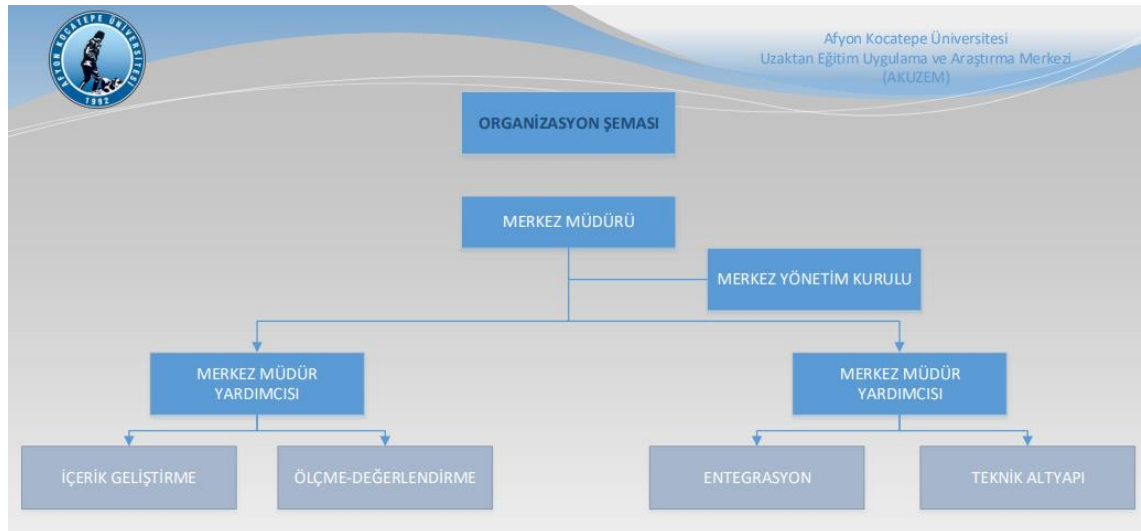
AFYON KOCATEPE ÜNİVERSİTESİ
1992

Afyon Kocatepe Üniversitesi
Uzaktan Eğitim Uygulama ve Araştırma Merkezi
(AKUZEM)

ORGANİZASYON ŞEMASI

MERKEZ MÜDÜRÜ

MERKEZ YÖNETİM KURULU

MERKEZ MÜDÜR YARDIMCISI

MERKEZ MÜDÜR YARDIMCISI

İÇERİK GELİŞTİRME

ÖLÇME-DEĞERLENDİRME

ENTEGRASYON

TEKNİK ALTYAPI